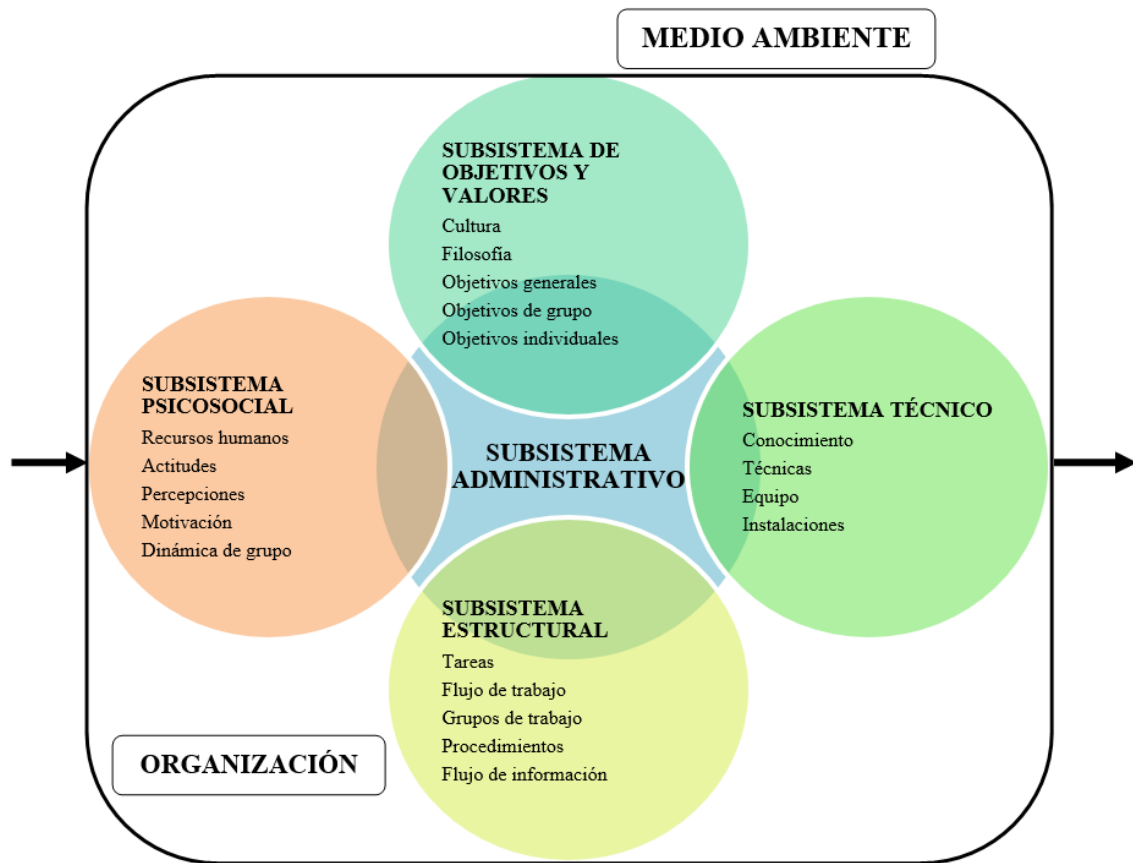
MEDIO AMBIENTE

SUBSISTEMA DE OBJETIVOS Y VALORES
Cultura
Filosofía
Objetivos generales
Objetivos de grupo
Objetivos individuales

SUBSISTEMA PSICOSOCIAL
Recursos humanos
Actitudes
Percepciones
Motivación
Dinámica de grupo

SUBSISTEMA ADMINISTRATIVO

SUBSISTEMA TÉCNICO
Conocimiento
Técnicas
Equipo
Instalaciones

SUBSISTEMA ESTRUCTURAL
Tareas
Flujo de trabajo
Grupos de trabajo
Procedimientos
Flujo de información

ORGANIZACIÓN